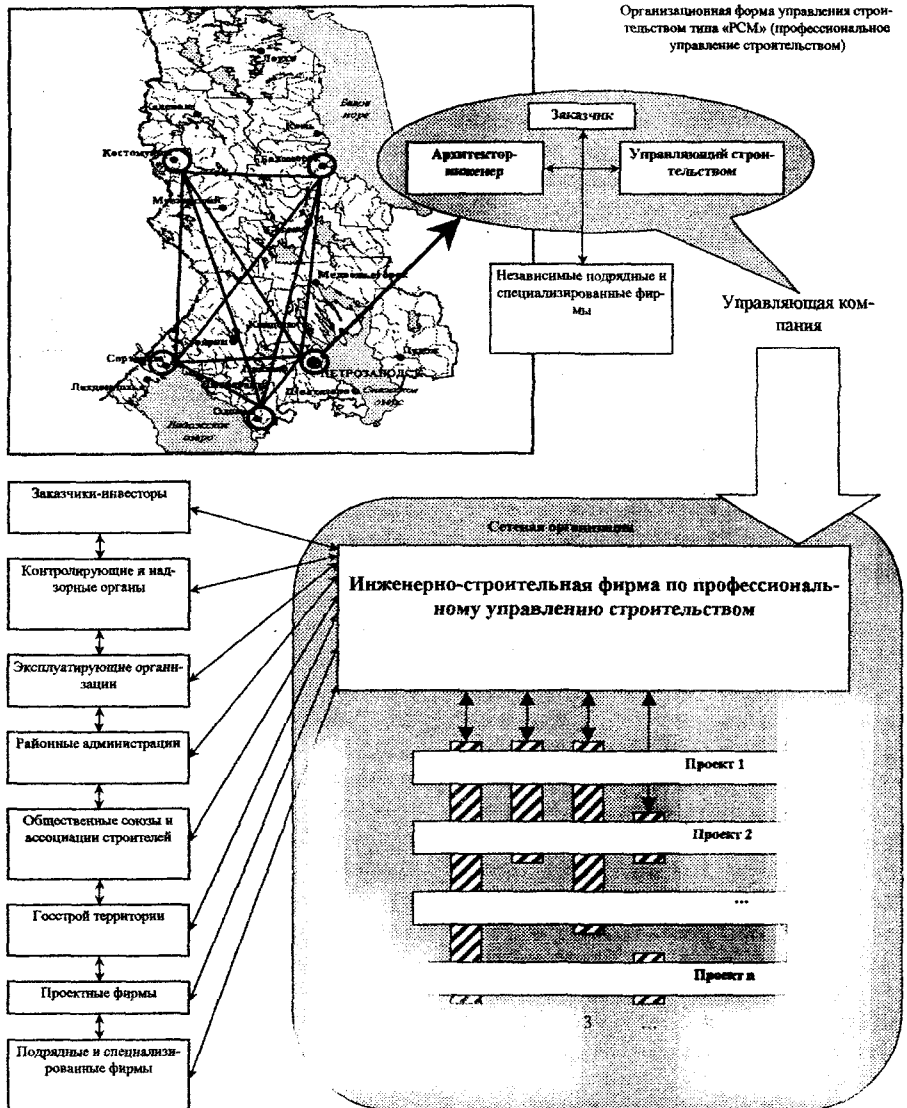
Организационная форма управления строительством типа «PCM» (профессиональное управление строительством)

Белое море

Костомукша

Беломорск

Муезерский

Медвежьегорск

Сортавала

Лахденпохья

ПЕТРОЗАВОДСК

Онежское озеро

Пудож

Ладожское озеро

Олонец

Заказчик

Архитектор-инженер

Управляющий строительством

Независимые подрядные и специализированные фирмы

Управляющая компания

Заказчики-инвесторы

Контролирующие и надзорные органы

Эксплуатирующие организации

Районные администрации

Общественные союзы и ассоциации строителей

Госстрой территории

Проектные фирмы

Подрядные и специализированные фирмы

Сетевая организация

Инженерно-строительная фирма по профессиональному управлению строительством

Проект 1

Проект 2

...

Проект n

3

...